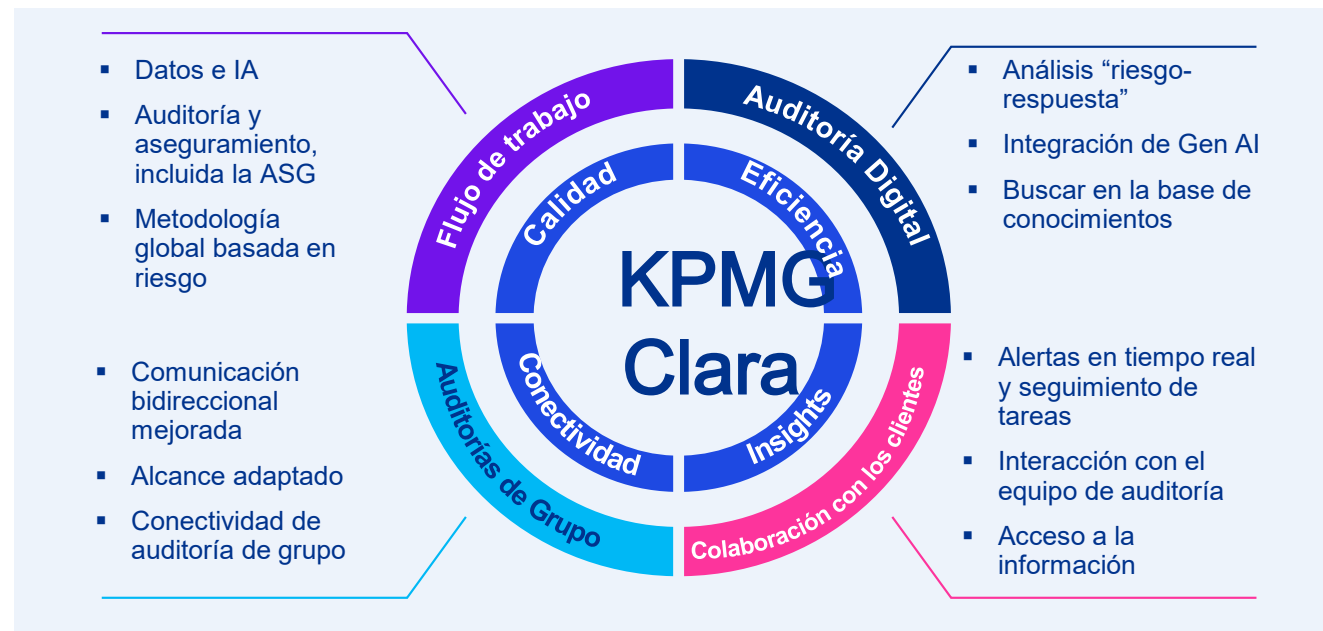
- Datos e IA
- Auditoría y aseguramiento, incluida la ASG
- Metodología global basada en riesgo

Flujo de trabajo

Auditoría Digital

- Análisis "riesgo-respuesta"
- Integración de Gen AI
- Buscar en la base de conocimientos

Calidad

Eficiencia

KPMG Clara

Conectividad

Insights

- Comunicación bidireccional mejorada
- Alcance adaptado
- Conectividad de auditoría de grupo

Auditorías de Grupo

Colaboración con los clientes

- Alertas en tiempo real y seguimiento de tareas
- Interacción con el equipo de auditoría
- Acceso a la información